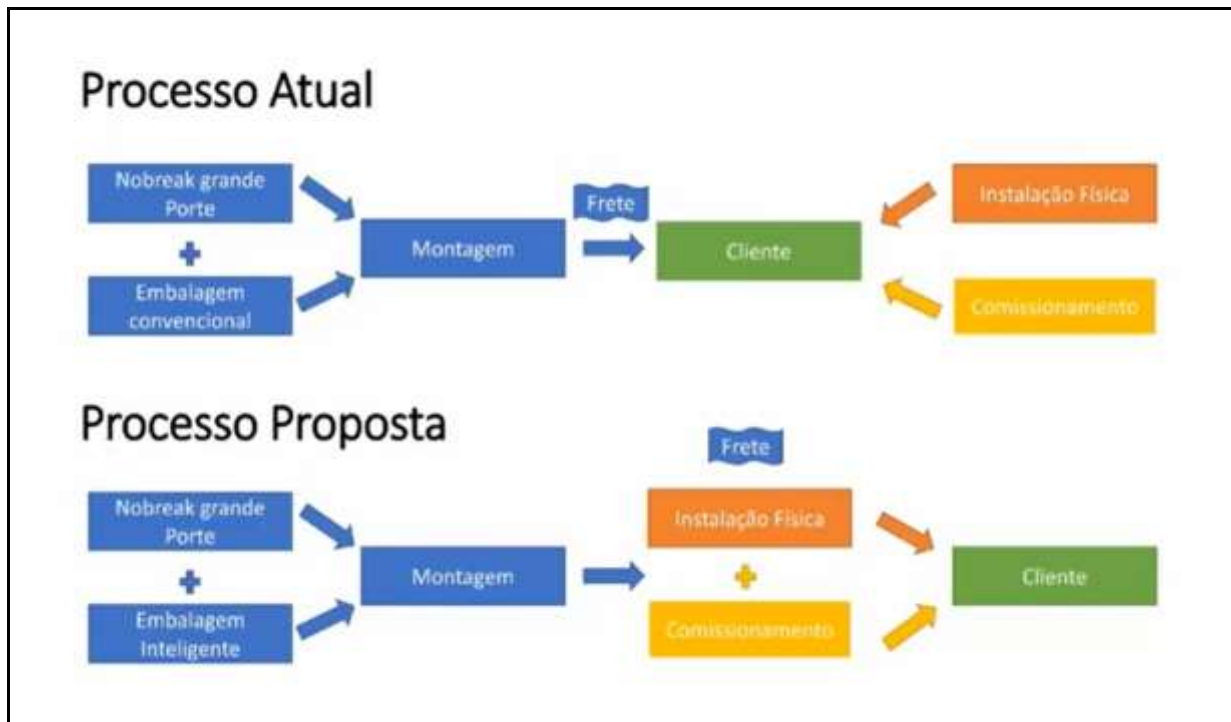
Processo Atual

Nobreak grande Porte

+

Embalagem convencional

Montagem

Frete

Cliente

Instalação Física

Comissionamento

Processo Proposta

Nobreak grande Porte

+

Embalagem Inteligente

Montagem

Frete

Instalação Física

+

Comissionamento

Cliente